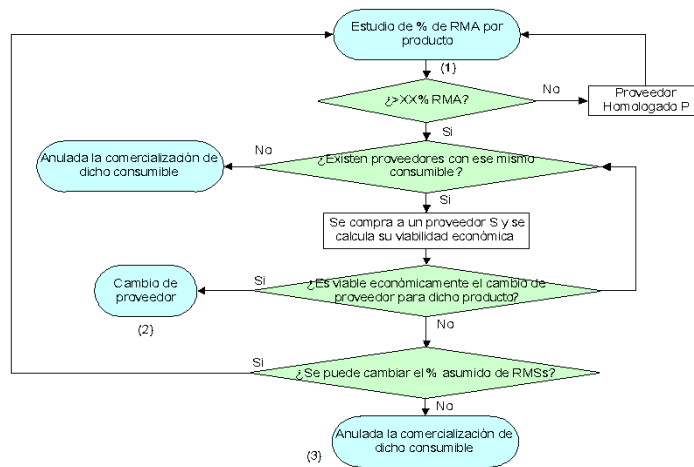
Estudio de % de RMA por producto

(1)

¿>XX% RMA?

No

Proveedor Homologado P

Si

No

Anulada la comercialización de dicho consumible

¿Existen proveedores con ese mismo consumible?

Si

Se compra a un proveedor S y se calcula su viabilidad económica

Si

Cambio de proveedor

(2)

¿Es viable económicamente el cambio de proveedor para dicho producto?

No

Si

¿Se puede cambiar el % asumido de RMSs?

No

(3)

Anulada la comercialización de dicho consumible